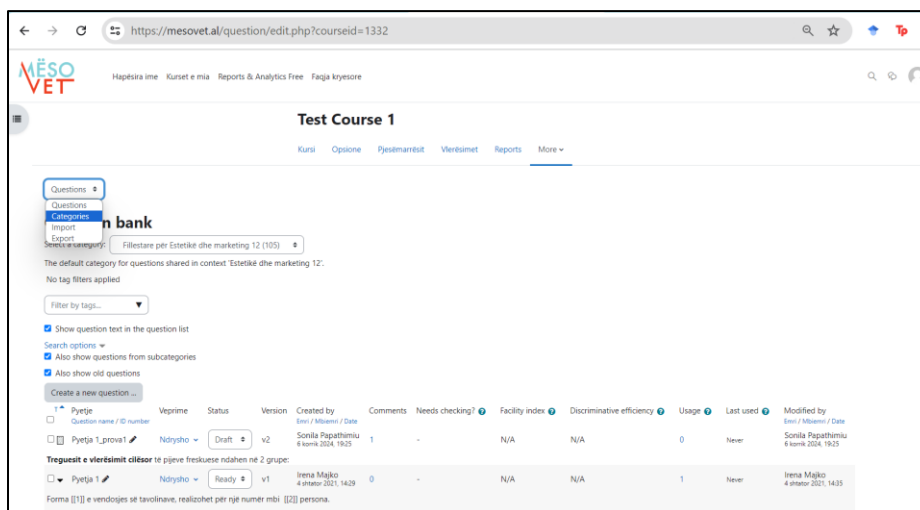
https://mesovet.al/question/edit.php?courseid=1332

MËSO VET

Hapësira ime Kurset e mia Reports & Analytics Free Faqja kryesore

Test Course 1

Kursi Opsione Pjesëmarrësit Vlerësimet Reports More

Questions

Questions
Categories
Import
Export

n bank

Select a category: Fillestare për Estetikë dhe marketing 12 (105)

The default category for questions shared in context 'Estetikë dhe marketing 12'.

No tag filters applied

Filter by tags...

Show question text in the question list

Search options

Also show questions from subcategories

Also show old questions

Create a new question ...

| T Pyetje Question name / ID number | Veprime | Status | Version | Created by Emri / Mbiemri / Date | Comments | Needs checking? | Facility index | Discriminative efficiency | Usage | Last used | Modified by Emri / Mbiemri / Date |
|---|---|---|---|---|---|---|---|---|---|---|---|
| Pyetja 1_prova1 | Ndrysho | Draft | v2 | Sonila Papathimiu 6 korrik 2024, 19:25 | 1 | - | N/A | N/A | 0 | Never | Sonila Papathimiu 6 korrik 2024, 19:25 |

Treguesit e vlerësimit cilësor të pijeve freskuese ndahen në 2 grupe:

| Pyetja 1 | Ndrysho | Ready | v1 | Irena Majko 4 shtator 2021, 14:29 | 0 | - | N/A | N/A | 1 | Never | Irena Majko 4 shtator 2021, 14:35 |
|---|---|---|---|---|---|---|---|---|---|---|---|

Forma [[1]] e vendosjes së tavolinave, realizohet për një numër mbi [[2]] persona.